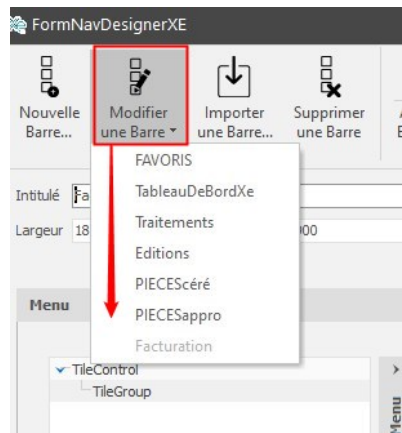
FormNavDesignerXE

Nouvelle Barre...

Modifier une Barre

Importer une Barre...

Supprimer une Barre

FAVORIS
TableauDeBordXe
Traitements
Editions
PIECEScéré
PIECESappro
Facturation

Intitulé Fa

Largeur 18

00

Menu

TileControl
TileGroup

Menu